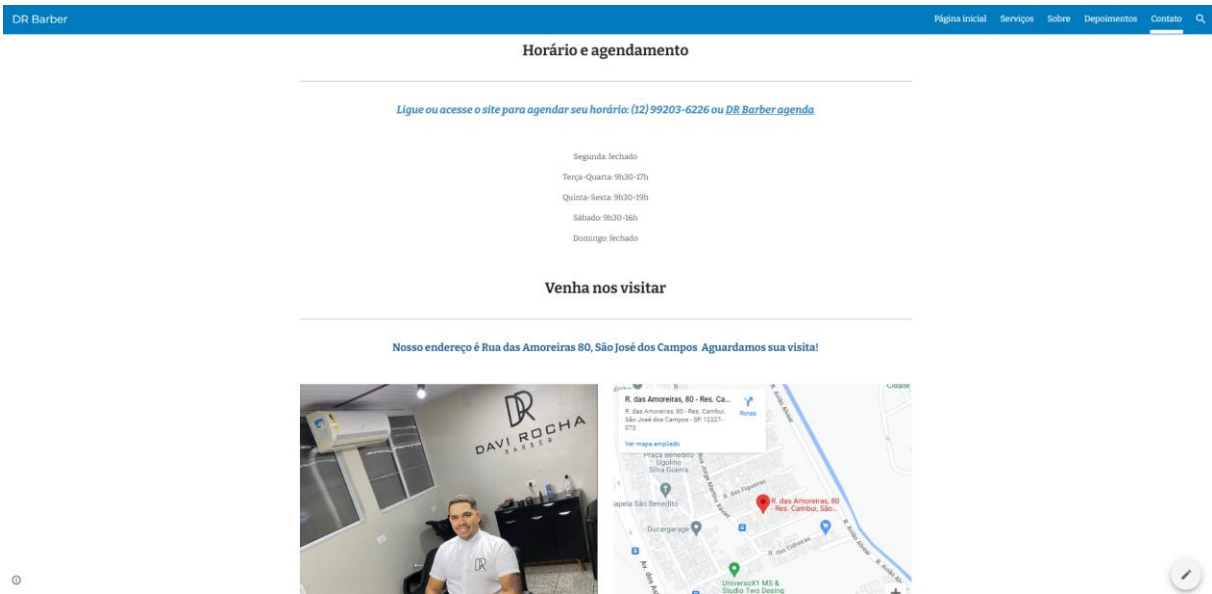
DR Barber

Página inicial Serviços Sobre Depoimentos Contato

Horário e agendamento

Ligue ou acesse o site para agendar seu horário: (12) 99203-6226 ou DR Barber agenda

Segunda: fechado

Terça-Quarta: 9h30-17h

Quinta-Sexta: 9h30-19h

Sábado: 9h30-16h

Domingo: fechado

Venha nos visitar

Nosso endereço é Rua das Amoreiras 80, São José dos Campos Aguardamos sua visita!

DR
DAVI ROCHA
BARBER

R. das Amoreiras, 80 - Res. Ca...
R. das Amoreiras, 80 - Res. Cambuí, São José dos Campos - SP, 12227-073
Rotas
Ver mapa ampliado
Praça Benedito Ugolino Silva Guerra
Capela São Benedito
Ducergarage
R. das Amoreiras, 80 - Res. Cambuí, São...
UniversoX1 MS & Studio Two Desing
Cidade
R. das Figueiras
R. das Cidreiras